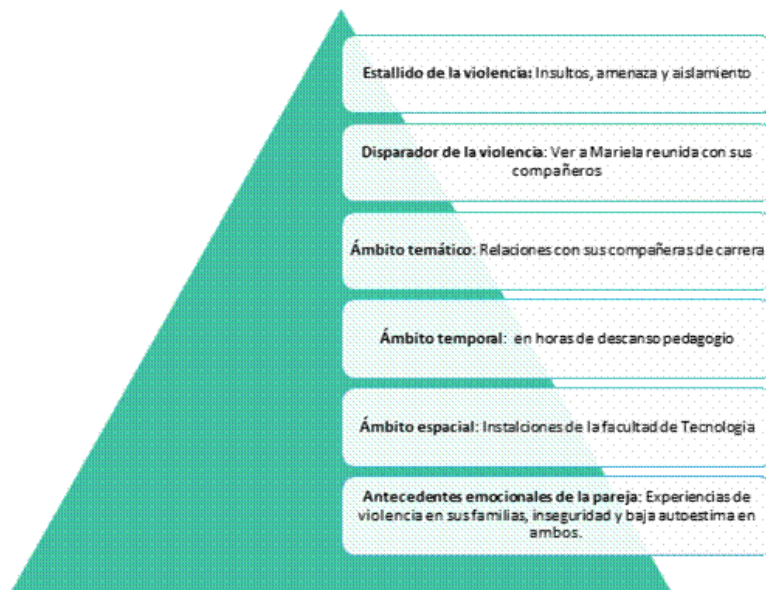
**Estallido de la violencia:** Insultos, amenaza y aislamiento

**Disparador de la violencia**: Ver a Mariela reunida con sus compañeros

**Ámbito temático**: Relaciones con sus compañeras de carrera

**Ámbito temporal**: en horas de descanso pedagogio

**Ámbito espacial**: Instalciones de la facultad de Tecnologia

**Antecedentes emocionales de la pareja**: Experiencias de violencia en sus familias, inseguridad y baja autoestima en ambos.